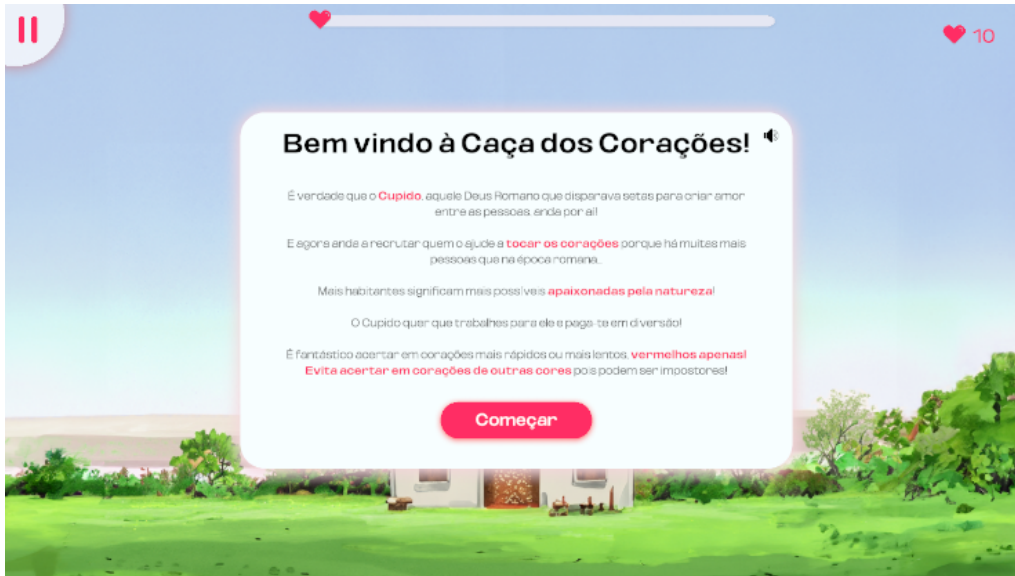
10

Bem vindo à Caça dos Corações!

É verdade que o Cupido, aquele Deus Romano que disparava setas para criar amor entre as pessoas, anda por aí!

E agora anda a recrutar quem o ajude a tocar os corações porque há muitas mais pessoas que na época romana.

Mais habitantes significam mais possíveis apaixonadas pela natureza!

O Cupido quer que trabalhes para ele e paga-te em diversão!

É fantástico acertar em corações mais rápidos ou mais lentos, vermelhos apenas! Evita acertar em corações de outras cores pois podem ser impostores!

Começar